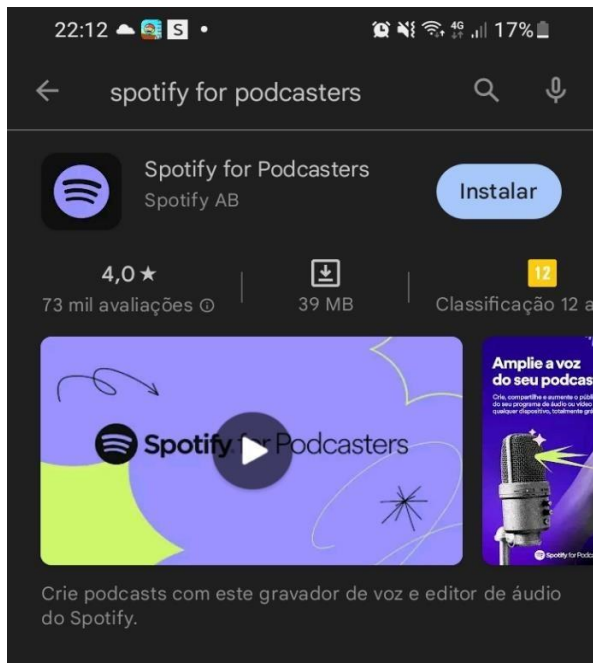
22:12 S •

4G 17%

spotify for podcasters

Spotify for Podcasters
Spotify AB

Instalar

4,0 ★
73 mil avaliações ⓘ

39 MB

12
Classificação 12 a

Spotify for Podcasters

Amplie a voz do seu podcas

Crie, compartilhe e aumente o públ do seu programa de áudio ou vídeo qualquer dispositivo, totalmente grá

Spotify for Podc

Crie podcasts com este gravador de voz e editor de áudio do Spotify.